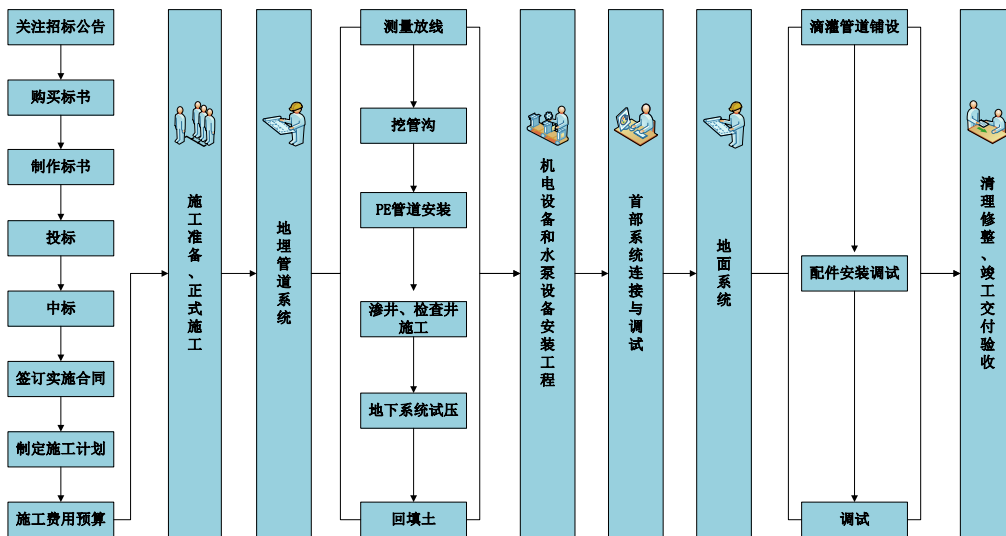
关注招标公告

购买标书

制作标书

投标

中标

签订实施合同

制定施工计划

施工费用预算

施工准备、正式施工

地埋管道系统

测量放线

挖管沟

PE管道安装

渗井、检查井施工

地下系统试压

回填土

机电设备和水泵设备安装工程

首部系统连接与调试

地面系统

滴灌管道铺设

配件安装调试

调试

清理修整、竣工交付验收